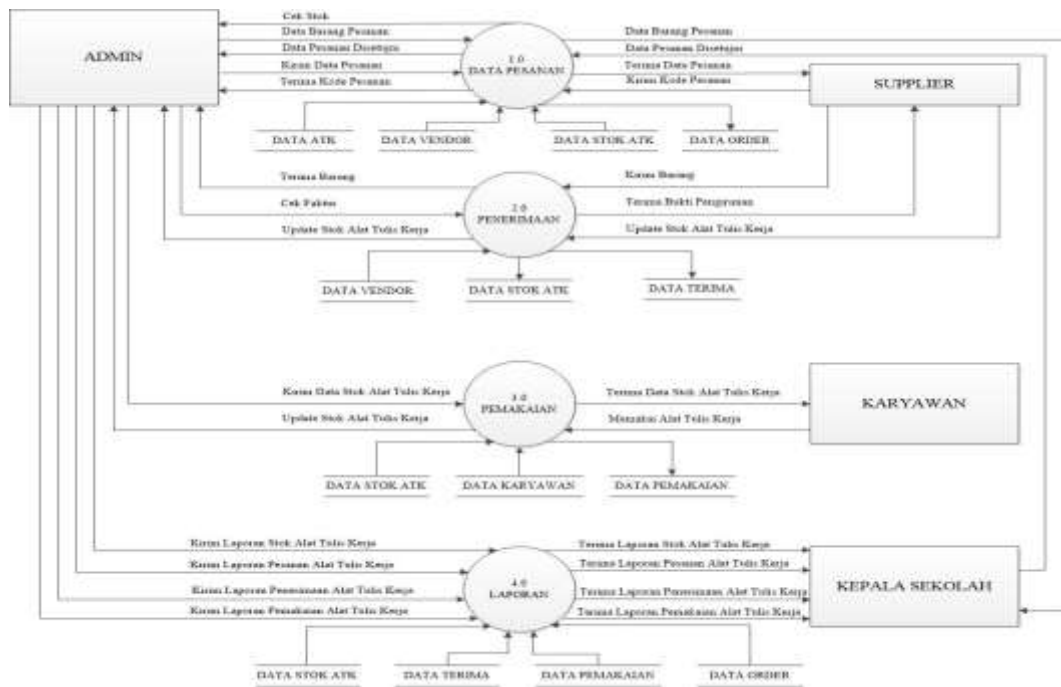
ADMIN

Cek Stok
Data Barang Pesanan
Data Pesanan Disetujui
Kirim Data Pesanan
Terima Kode Pesanan

1.0
DATA PESANAN

Data Barang Pesanan
Data Pesanan Disetujui
Terima Data Pesanan
Kirim Kode Pesanan

SUPPLIER

DATA ATK
DATA VENDOR
DATA STOK ATK
DATA ORDER

Terima Barang
Cek Faktur
Update Stok Alat Tulis Kerja

2.0
PENERIMAAN

Kirim Barang
Terima Bukti Pengiriman
Update Stok Alat Tulis Kerja

DATA VENDOR
DATA STOK ATK
DATA TERIMA

Kirim Data Stok Alat Tulis Kerja
Update Stok Alat Tulis Kerja

3.0
PEMAKAIAN

Terima Data Stok Alat Tulis Kerja
Meminta Alat Tulis Kerja

KARYAWAN

DATA STOK ATK
DATA KARYAWAN
DATA PEMAKAIAN

Kirim Laporan Stok Alat Tulis Kerja
Kirim Laporan Pesanan Alat Tulis Kerja
Kirim Laporan Penerimaan Alat Tulis Kerja
Kirim Laporan Pemakaian Alat Tulis Kerja

4.0
LAPORAN

Terima Laporan Stok Alat Tulis Kerja
Terima Laporan Pesanan Alat Tulis Kerja
Terima Laporan Penerimaan Alat Tulis Kerja
Terima Laporan Pemakaian Alat Tulis Kerja

KEPALA SEKOLAH

DATA STOK ATK
DATA TERIMA
DATA PEMAKAIAN
DATA ORDER